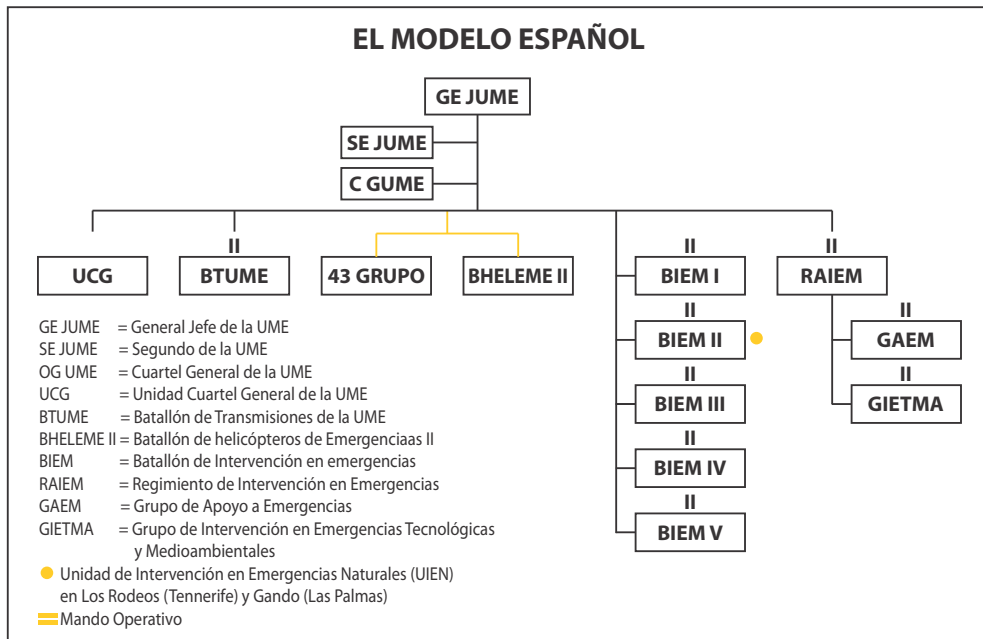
EL MODELO ESPAÑOL

GE JUME

SE JUME

C GUME

UCG

II
BTUME

43 GRUPO

BHELEME II

II
BIEM I

II
BIEM II

II
BIEM III

II
BIEM IV

II
BIEM V

II
RAIEM

II
GAEM

II
GIETMA

GE JUME = General Jefe de la UME
SE JUME = Segundo de la UME
OG UME = Cuartel General de la UME
UCG = Unidad Cuartel General de la UME
BTUME = Batallón de Transmisiones de la UME
BHELEME II = Batallón de helicópteros de Emergenciaas II
BIEM = Batallón de Intervención en emergencias
RAIEM = Regimiento de Intervención en Emergencias
GAEM = Grupo de Apoyo a Emergencias
GIETMA = Grupo de Intervención en Emergencias Tecnológicas y Medioambientales

Unidad de Intervención en Emergencias Naturales (UIEN) en Los Rodeos (Tennerife) y Gando (Las Palmas)

Mando Operativo